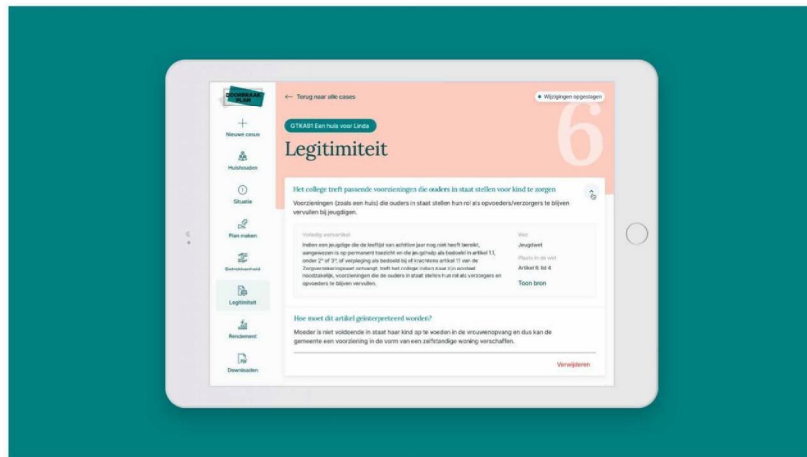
DOORBRAAK PLAN

Nieuwe casus

Huishouden

Situatie

Plan maken

Betrokkenheid

Legitimiteit

Rendement

Downloaden

← Terug naar alle cases

Wijzigingen opgeslagen

GTKAS1 Een huis voor Linda

Legitimiteit

6

Het college treft passende voorzieningen die ouders in staat stellen voor kind te zorgen

Voorzieningen (zoals een huis) die ouders in staat stellen hun rol als opvoeders/verzorgers te blijven vervullen bij jeugdigen.

Volledig wetsartikel

Indien een jeugdige die de leeftijd van achttien jaar nog niet heeft bereikt, aangewezen is op permanent toezicht en die jeugdhulp als bedoeld in artikel 1.1, onder 2° of 3°, of verpleging als bedoeld bij of krachtens artikel 11 van de Zorgverzekeringswet ontvangt, treft het college indien naar zijn oordeel noodzakelijk, voorzieningen die de ouders in staat stellen hun rol als verzorgers en opvoeders te blijven vervullen.

Wet

Jeugdwet

Plaats in de wet

Artikel 9, lid 4

Toon bron

Hoe moet dit artikel geïnterpreteerd worden?

Moeder is niet voldoende in staat haar kind op te voeden in de vrouwenopvang en dus kan de gemeente een voorziening in de vorm van een zelfstandige woning verschaffen.

Verwijderen